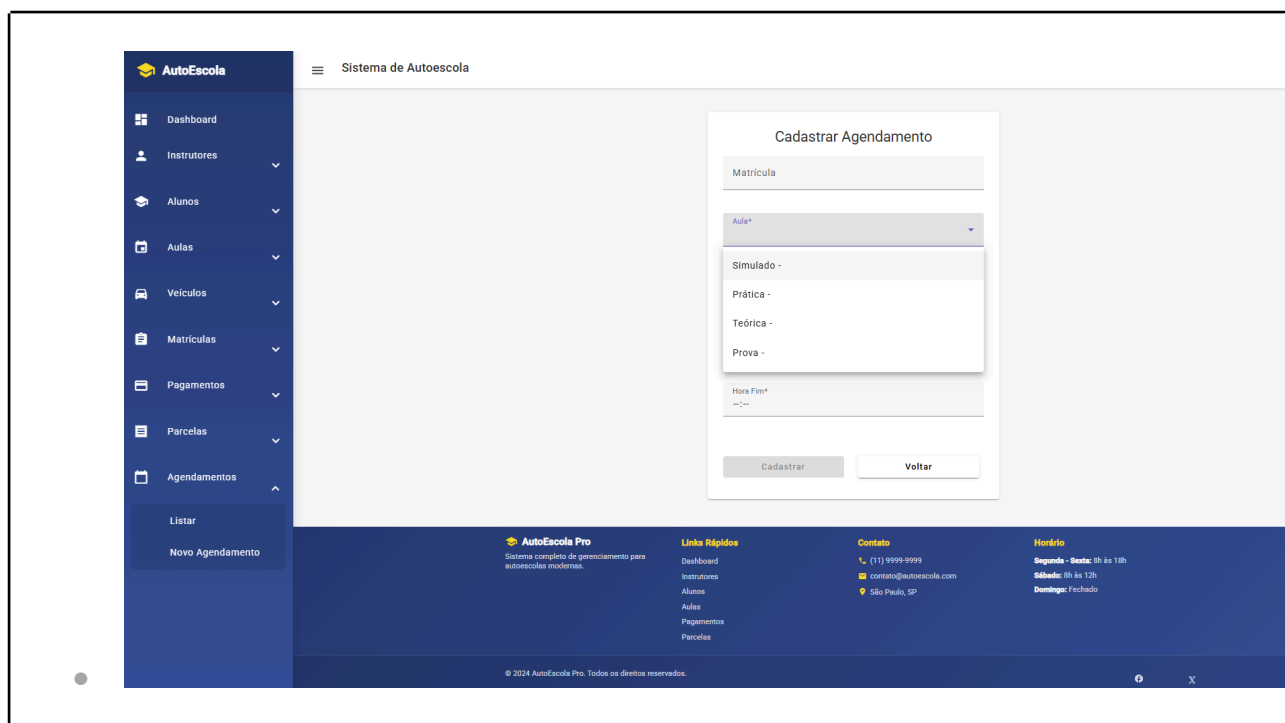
AutoEscola

Dashboard
Instrutores
Alunos
Aulas
Veículos
Matrículas
Pagamentos
Parcelas
Agendamentos
Listar
Novo Agendamento

Sistema de Autoescola

Cadastrar Agendamento

Matrícula

Aula*

Simulado -
Prática -
Teórica -
Prova -

Hora Fim*
--:--

Cadastrar
Voltar

AutoEscola Pro
Sistema completo de gerenciamento para autoescolas modernas.

Links Rápidos
Dashboard
Instrutores
Alunos
Aulas
Pagamentos
Parcelas

Contato
(11) 9999-9999
contato@autoescola.com
São Paulo, SP

Horário
Segunda - Sexta: 8h às 18h
Sábado: 8h às 12h
Domingo: Fechado

© 2024 AutoEscola Pro. Todos os direitos reservados.

X